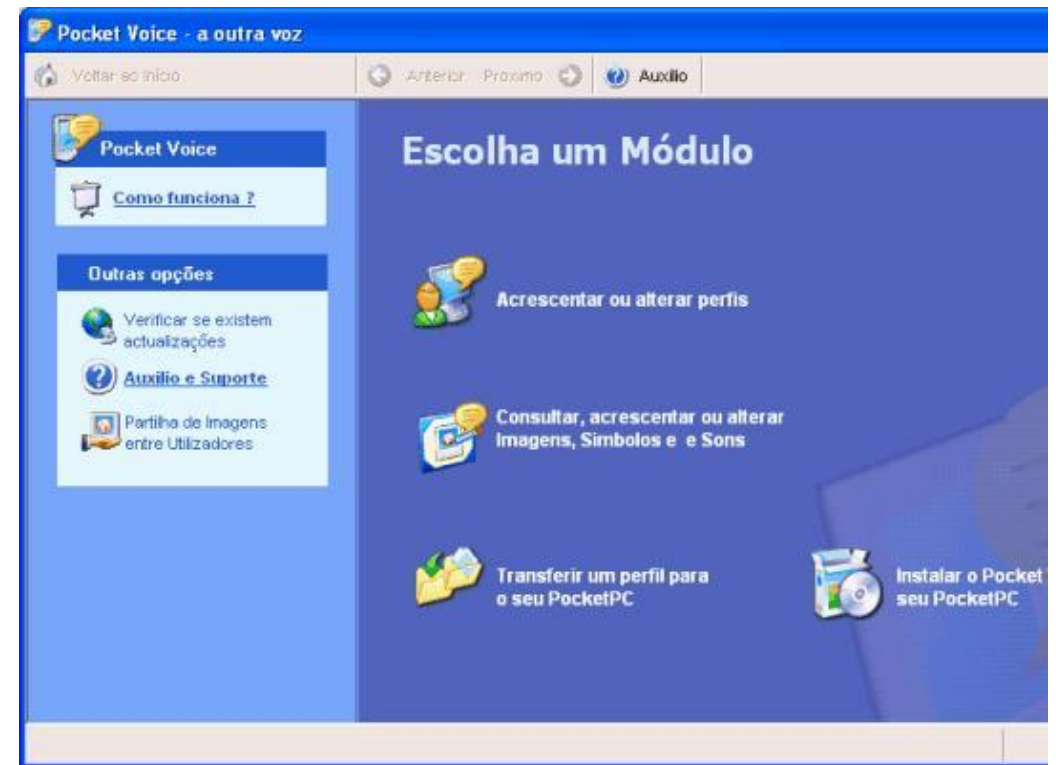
Pocket Voice - a outra voz

Voltar ao início

Anterior

Proximo

Auxílio

Pocket Voice

Como funciona ?

Outras opções

Verificar se existem actualizações

Auxílio e Suporte

Partilha de Imagens entre Utilizadores

Escolha um Módulo

Acrescentar ou alterar perfis

Consultar, acrescentar ou alterar Imagens, Simbolos e e Sons

Transferir um perfil para o seu PocketPC

Instalar o Pocket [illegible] seu PocketPC